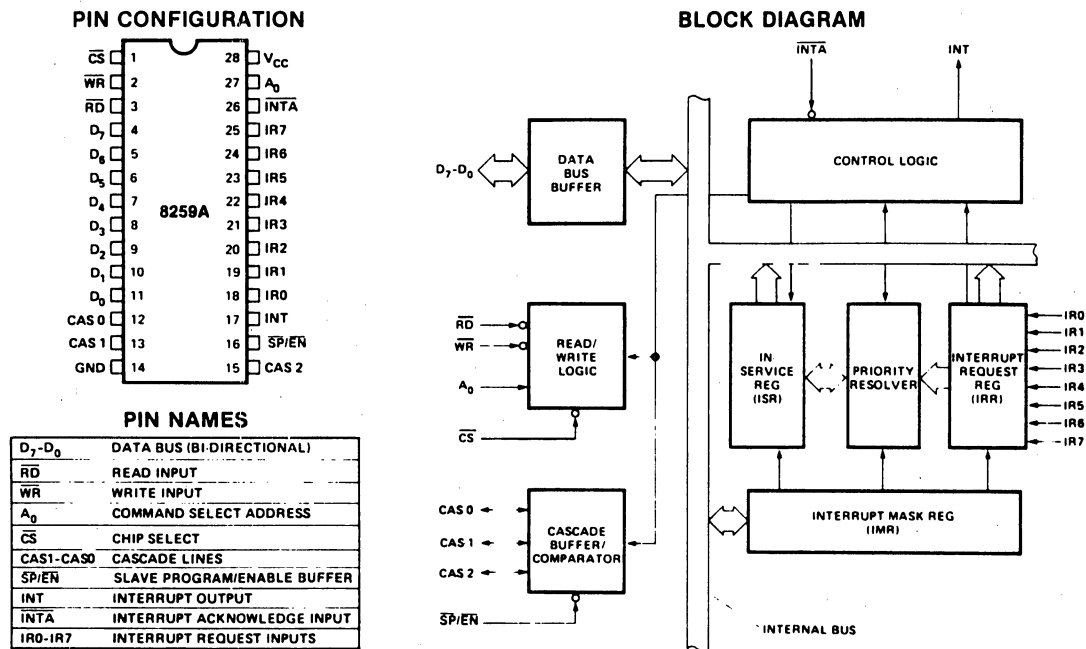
PIN CONFIGURATION

| | | | |
|---|---|---|---|
| $\overline{CS}$ | 1 | 28 | $V_{CC}$ |
| $\overline{WR}$ | 2 | 27 | $A_0$ |
| $\overline{RD}$ | 3 | 26 | $\overline{INTA}$ |
| $D_7$ | 4 | 25 | IR7 |
| $D_6$ | 5 | 24 | IR6 |
| $D_5$ | 6 | 23 | IR5 |
| $D_4$ | 7 | 22 | IR4 |
| $D_3$ | 8 | 21 | IR3 |
| $D_2$ | 9 | 20 | IR2 |
| $D_1$ | 10 | 19 | IR1 |
| $D_0$ | 11 | 18 | IR0 |
| CAS 0 | 12 | 17 | INT |
| CAS 1 | 13 | 16 | $\overline{SP}/\overline{EN}$ |
| GND | 14 | 15 | CAS 2 |

8259A

PIN NAMES

| | |
|---|---|
| $D_7$-$D_0$ | DATA BUS (BI-DIRECTIONAL) |
| $\overline{RD}$ | READ INPUT |
| $\overline{WR}$ | WRITE INPUT |
| $A_0$ | COMMAND SELECT ADDRESS |
| $\overline{CS}$ | CHIP SELECT |
| CAS1-CAS0 | CASCADE LINES |
| $\overline{SP}/\overline{EN}$ | SLAVE PROGRAM/ENABLE BUFFER |
| INT | INTERRUPT OUTPUT |
| $\overline{INTA}$ | INTERRUPT ACKNOWLEDGE INPUT |
| IR0-IR7 | INTERRUPT REQUEST INPUTS |

BLOCK DIAGRAM

$\overline{INTA}$
INT
$D_7$-$D_0$
DATA BUS BUFFER
CONTROL LOGIC
$\overline{RD}$
$\overline{WR}$
$A_0$
READ/ WRITE LOGIC
$\overline{CS}$
IN SERVICE REG (ISR)
PRIORITY RESOLVER
INTERRUPT REQUEST REG (IRR)
IR0
IR1
IR2
IR3
IR4
IR5
IR6
IR7
CAS 0
CAS 1
CAS 2
CASCADE BUFFER/ COMPARATOR
$\overline{SP}/\overline{EN}$
INTERRUPT MASK REG (IMR)
INTERNAL BUS